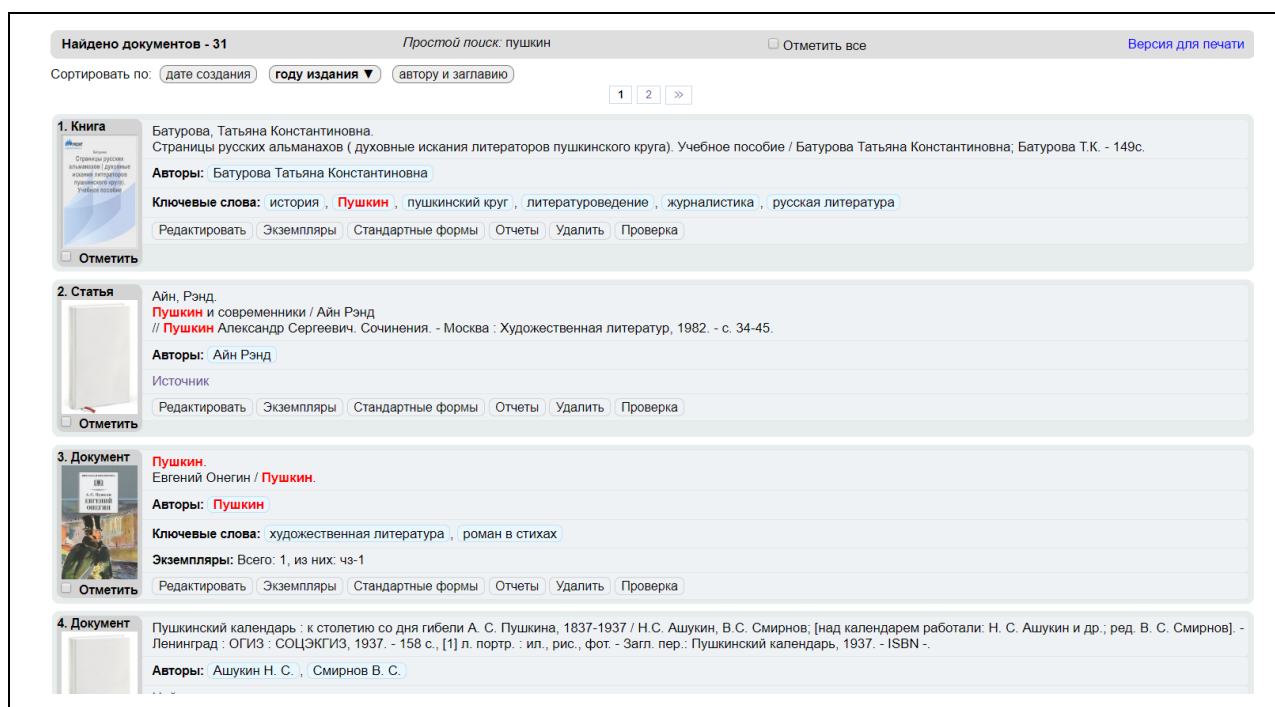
Найдено документов - 31 Простой поиск: пушкин Отметить все Версия для печати

Сортировать по: дате создания году издания ▼ автору и заглавию

1 2 »

1. Книга

Батурова
Страницы русских альманахов ( духовные искания литераторов пушкинского круга). Учебное пособие

Отметить

Батурова, Татьяна Константиновна.
Страницы русских альманахов ( духовные искания литераторов пушкинского круга). Учебное пособие / Батурова Татьяна Константиновна; Батурова Т.К. - 149с.

Авторы: Батурова Татьяна Константиновна

Ключевые слова: история, Пушкин, пушкинский круг, литературоведение, журналистика, русская литература

Редактировать Экземпляры Стандартные формы Отчеты Удалить Проверка

2. Статья

Отметить

Айн, Рэнд.
Пушкин и современники / Айн Рэнд
// Пушкин Александр Сергеевич. Сочинения. - Москва : Художественная литератур, 1982. - с. 34-45.

Авторы: Айн Рэнд

Источник

Редактировать Экземпляры Стандартные формы Отчеты Удалить Проверка

3. Документ

А. С. Пушкин
ЕВГЕНИЙ ОНЕГИН

Отметить

Пушкин.
Евгений Онегин / Пушкин.

Авторы: Пушкин

Ключевые слова: художественная литература, роман в стихах

Экземпляры: Всего: 1, из них: чз-1

Редактировать Экземпляры Стандартные формы Отчеты Удалить Проверка

4. Документ

Пушкинский календарь : к столетию со дня гибели А. С. Пушкина, 1837-1937 / Н.С. Ашукин, В.С. Смирнов; [над календарем работали: Н. С. Ашукин и др.; ред. В. С. Смирнов]. - Ленинград : ОГИЗ : СОЦЭКГИЗ, 1937. - 158 с., [1] л. портр. : ил., рис., фот. - Загл. пер.: Пушкинский календарь, 1937. - ISBN -.

Авторы: Ашукин Н. С., Смирнов В. С.

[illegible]